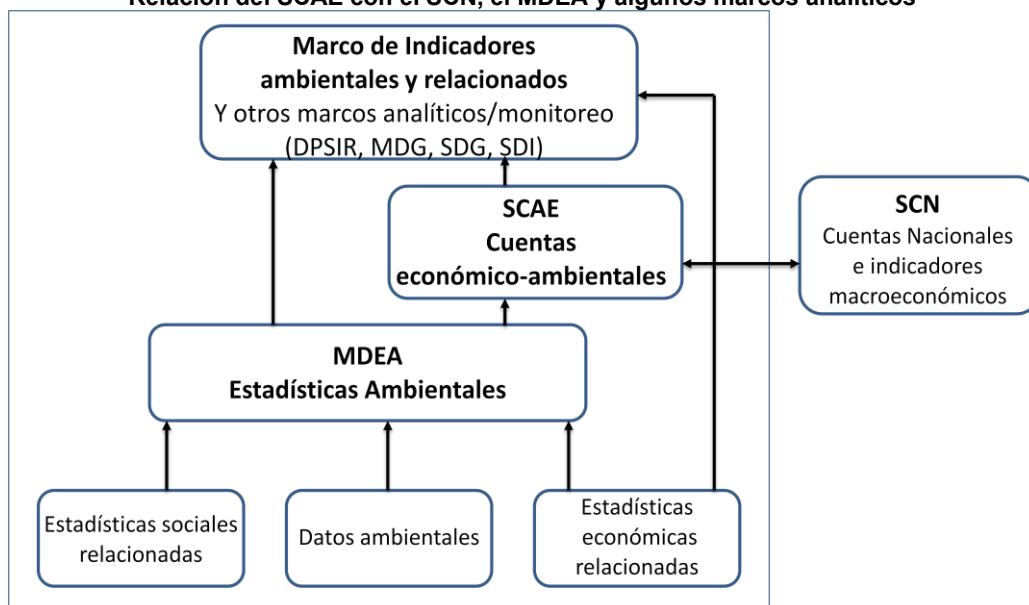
Relación del SCAE con el SCN, el MDEA y algunos marcos analíticos

**Marco de Indicadores ambientales y relacionados**
Y otros marcos analíticos/monitoreo (DPSIR, MDG, SDG, SDI)

**SCAE**
**Cuentas económico-ambientales**

**SCN**
Cuentas Nacionales e indicadores macroeconómicos

**MDEA**
**Estadísticas Ambientales**

Estadísticas sociales relacionadas

Datos ambientales

Estadísticas económicas relacionadas